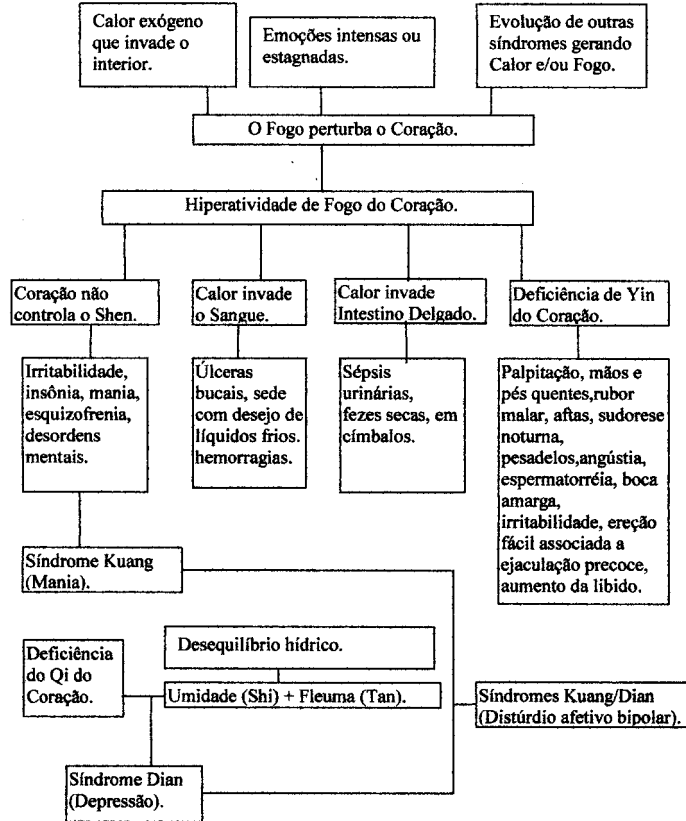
Calor exógeno que invade o interior.

Emoções intensas ou estagnadas.

Evolução de outras síndromes gerando Calor e/ou Fogo.

O Fogo perturba o Coração.

Hiperatividade de Fogo do Coração.

Coração não controla o Shen.

Calor invade o Sangue.

Calor invade Intestino Delgado.

Deficiência de Yin do Coração.

Irritabilidade, insônia, mania, esquizofrenia, desordens mentais.

Úlceras bucais, sede com desejo de líquidos frios. hemorragias.

Sépsis urinárias, fezes secas, em címbalos.

Palpitação, mãos e pés quentes,rubor malar, aftas, sudorese noturna, pesadelos,angústia, espermatorréia, boca amarga, irritabilidade, ereção fácil associada a ejaculação precoce, aumento da libido.

Síndrome Kuang (Mania).

Desequilíbrio hídrico.

Deficiência do Qi do Coração.

Umidade (Shi) + Fleuma (Tan).

Síndromes Kuang/Dian (Distúrdio afetivo bipolar).

Síndrome Dian (Depressão).